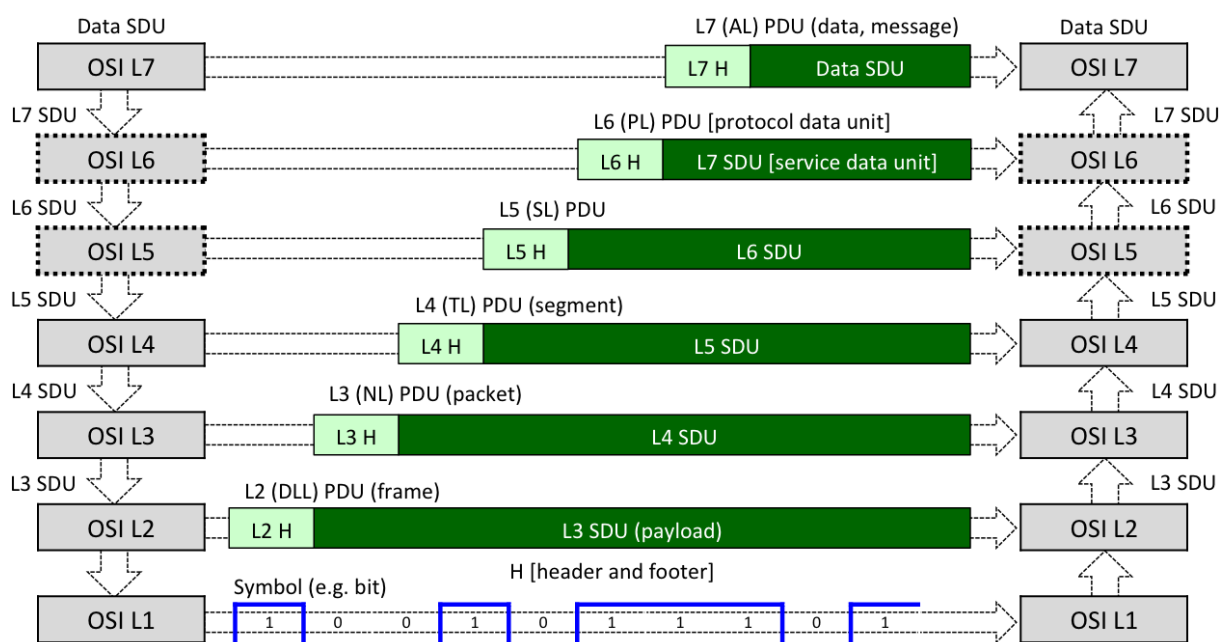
Data SDU

L7 (AL) PDU (data, message)

Data SDU

OSI L7

L7 H

Data SDU

OSI L7

L7 SDU

L7 SDU

L6 (PL) PDU [protocol data unit]

OSI L6

L6 H

L7 SDU [service data unit]

OSI L6

L6 SDU

L6 SDU

L5 (SL) PDU

OSI L5

L5 H

L6 SDU

OSI L5

L5 SDU

L5 SDU

L4 (TL) PDU (segment)

OSI L4

L4 H

L5 SDU

OSI L4

L4 SDU

L4 SDU

L3 (NL) PDU (packet)

OSI L3

L3 H

L4 SDU

OSI L3

L3 SDU

L3 SDU

L2 (DLL) PDU (frame)

OSI L2

L2 H

L3 SDU (payload)

OSI L2

Symbol (e.g. bit)

H [header and footer]

OSI L1

1 0 0 1 0 1 1 1 0 1

OSI L1